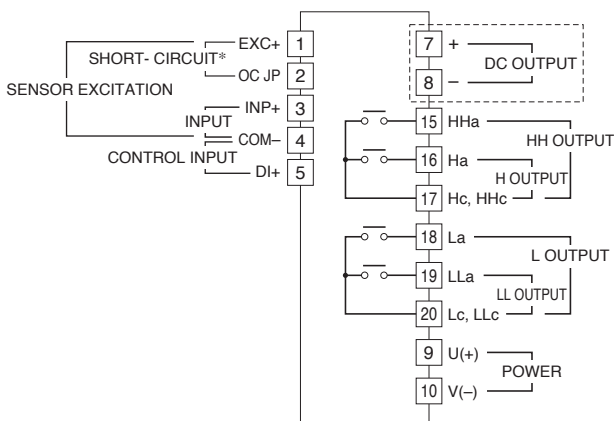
SENSOR EXCITATION
SHORT- CIRCUIT*
EXC+
1
OC JP
2
INPUT
INP+
3
COM–
4
CONTROL INPUT
DI+
5

7
+
8
–
DC OUTPUT

15
HHa
16
Ha
17
Hc, HHc
HH OUTPUT
H OUTPUT

18
La
19
LLa
20
Lc, LLc
L OUTPUT
LL OUTPUT

9
U(+)
10
V(–)
POWER